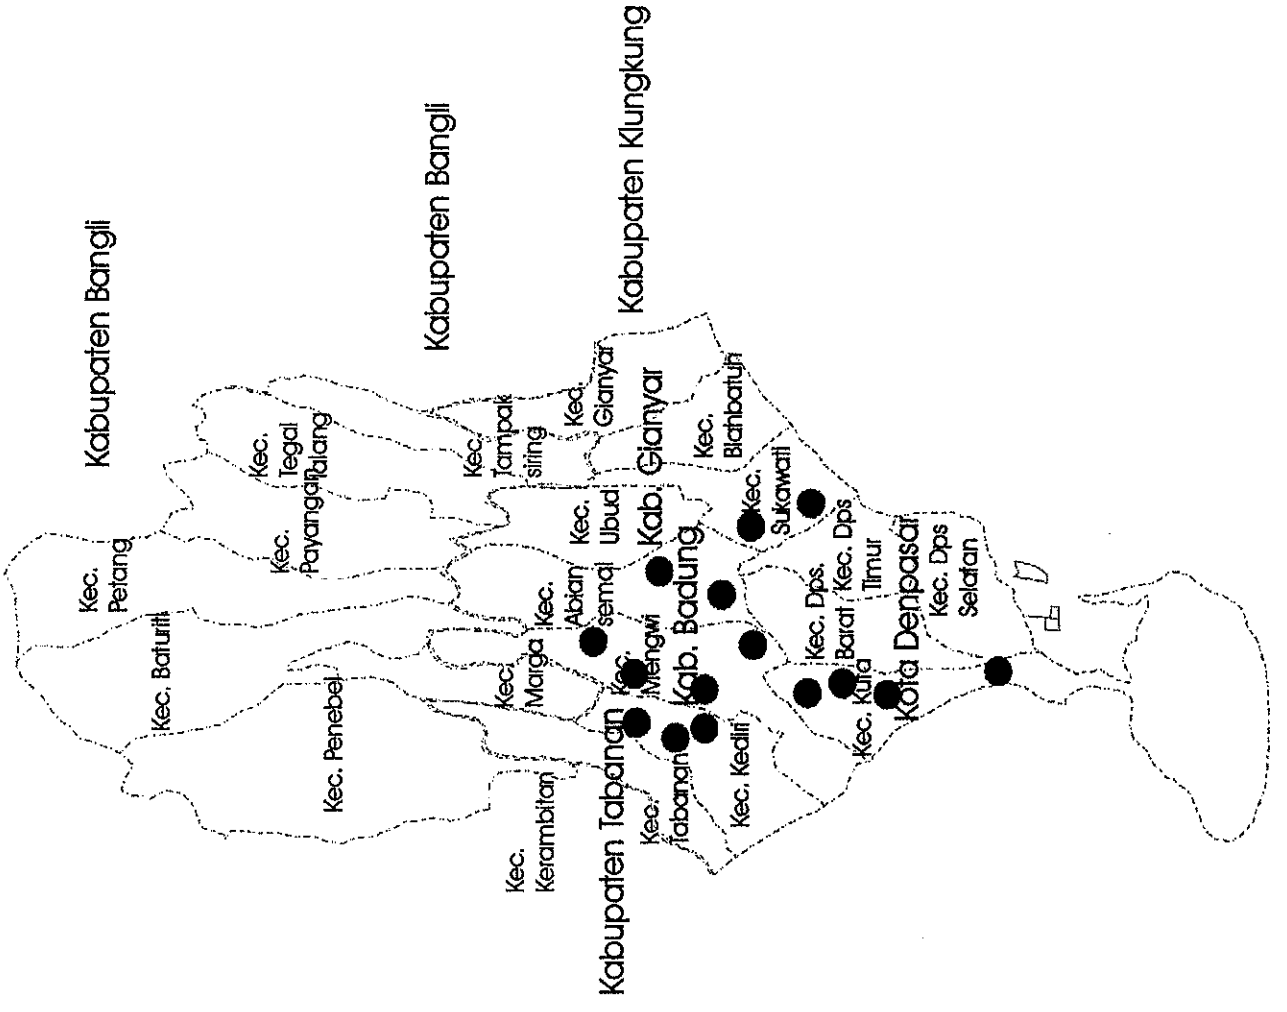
Kabupaten Bangli

Kabupaten Bangli

Kabupaten Klungkung

Kec. Gianyar

Kab. Gianyar

Kec. Blahbatuh

Kec. Tampak siring

Kec. Tegal lalang

Kec. Payangan

Kec. Sukawati

Kec. Ubud

Kec. Petang

Kec. Abian semal

Kab. Badung

Kec. Dps Timur

Kec. Dps Selatan

Kec. Baturiti

Kec. Mengwi

Kec. Marga

Kec. Dps. Barat

Kota Denpasar

Kec. Kuta

Kab. Badung

Kec. Penebel

Kec. Kediri

Kec. Tabanan

Kec. Kerambitan

Kabupaten Tabanan